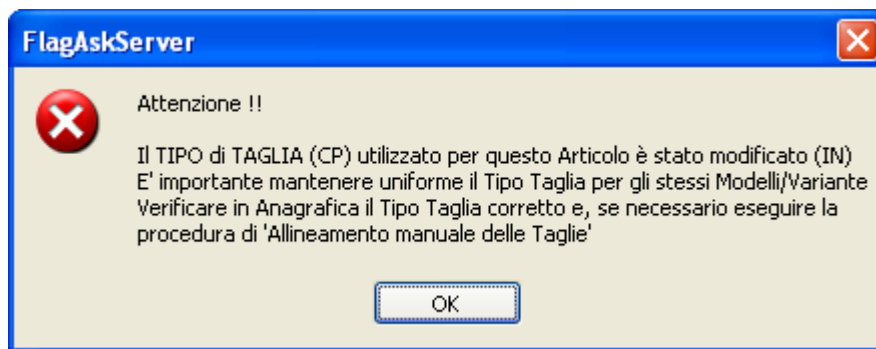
FlagAskServer

Attenzione !!

Il TIPO di TAGLIA (CP) utilizzato per questo Articolo è stato modificato (IN)
E' importante mantenere uniforme il Tipo Taglia per gli stessi Modelli/Variante
Verificare in Anagrafica il Tipo Taglia corretto e, se necessario eseguire la procedura di 'Allineamento manuale delle Taglie'

OK